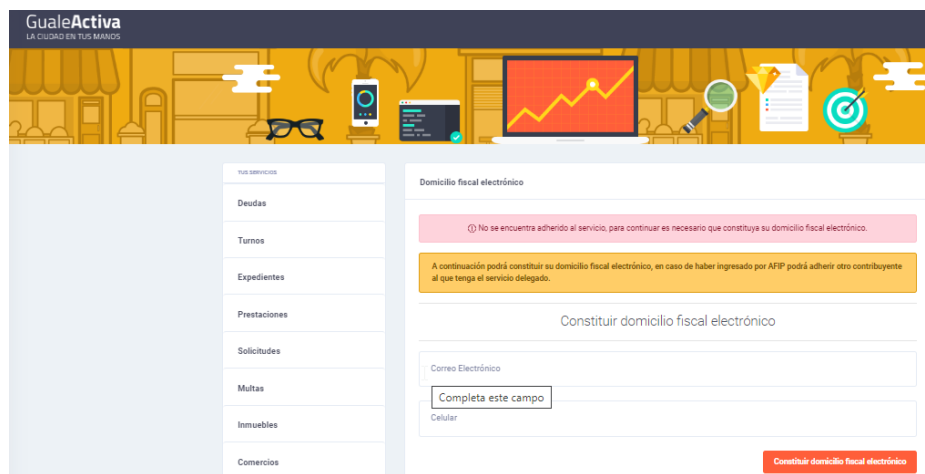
GualeActiva
LA CIUDAD EN TUS MANOS

TUS SERVICIOS

Deudas

Turnos

Expedientes

Prestaciones

Solicitudes

Multas

Inmuebles

Comercios

Domicilio fiscal electrónico

ⓘ No se encuentra adherido al servicio, para continuar es necesario que constituya su domicilio fiscal electrónico.

A continuación podrá constituir su domicilio fiscal electrónico, en caso de haber ingresado por AFIP podrá adherir otro contribuyente al que tenga el servicio delegado.

Constituir domicilio fiscal electrónico

Correo Electrónico

Completa este campo

Celular

Constituir domicilio fiscal electrónico